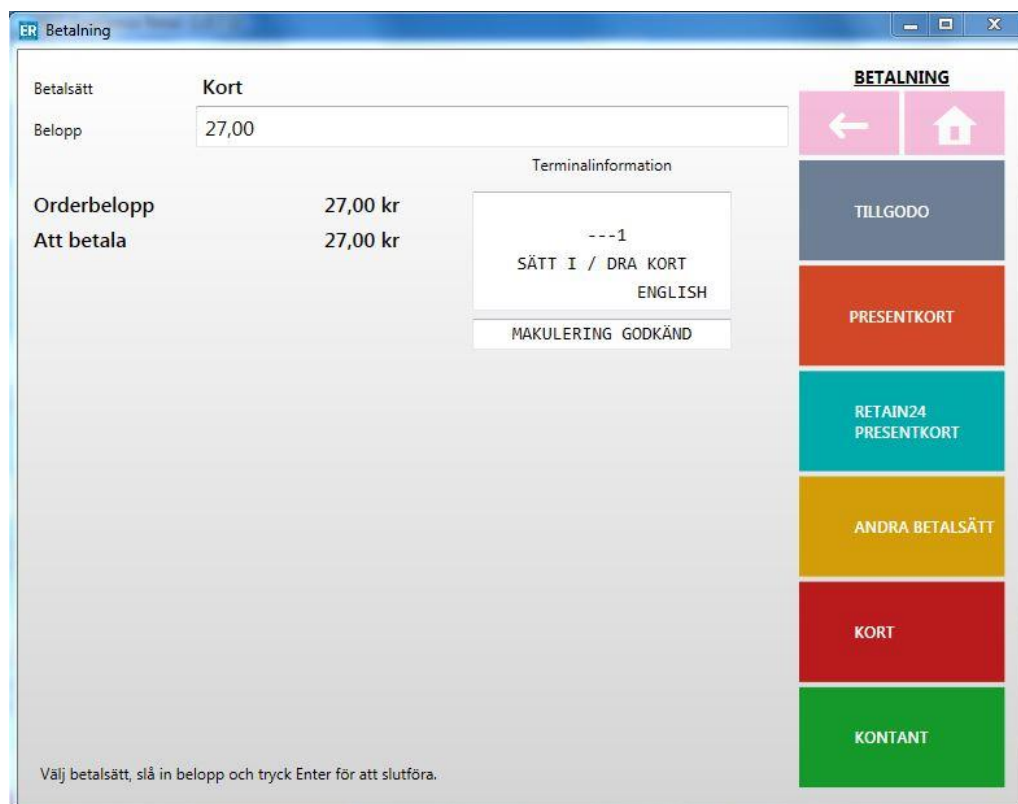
ER Betalning

Betalsätt Kort

Belopp 27,00

Terminalinformation

Orderbelopp 27,00 kr

Att betala 27,00 kr

---1
SÄTT I / DRA KORT
ENGLISH

MAKULERING GODKÄND

BETALNING

TILLGODO

PRESENTKORT

RETAIN24 PRESENTKORT

ANDRA BETALSÄTT

KORT

KONTANT

Välj betalsätt, slå in belopp och tryck Enter för att slutföra.